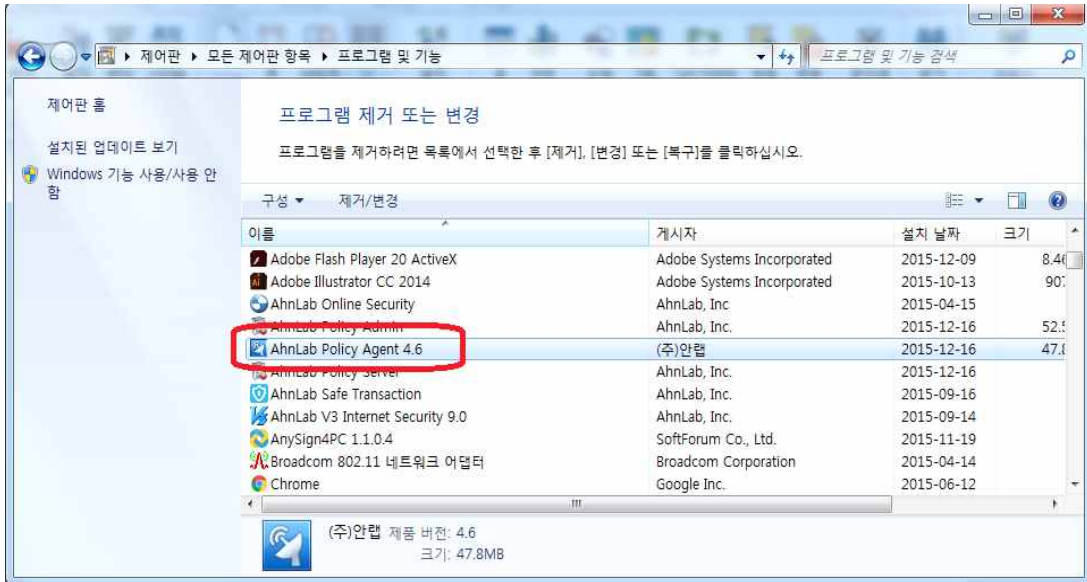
▸ 제어판 ▸ 모든 제어판 항목 ▸ 프로그램 및 기능

프로그램 및 기능 검색

제어판 홈

설치된 업데이트 보기

Windows 기능 사용/사용 안 함

프로그램 제거 또는 변경

프로그램을 제거하려면 목록에서 선택한 후 [제거], [변경] 또는 [복구]를 클릭하십시오.

구성 ▾ 제거/변경

| 이름 | 게시자 | 설치 날짜 | 크기 |
|---|---|---|---|
| Adobe Flash Player 20 ActiveX | Adobe Systems Incorporated | 2015-12-09 | 8.4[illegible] |
| Adobe Illustrator CC 2014 | Adobe Systems Incorporated | 2015-10-13 | 90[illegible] |
| AhnLab Online Security | AhnLab, Inc | 2015-04-15 | |
| AhnLab Policy Admin | AhnLab, Inc. | 2015-12-16 | 52.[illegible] |
| AhnLab Policy Agent 4.6 | (주)안랩 | 2015-12-16 | 47.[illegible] |
| AhnLab Policy Server | AhnLab, Inc. | 2015-12-16 | |
| AhnLab Safe Transaction | AhnLab, Inc. | 2015-09-16 | |
| AhnLab V3 Internet Security 9.0 | AhnLab, Inc. | 2015-09-14 | |
| AnySign4PC 1.1.0.4 | SoftForum Co., Ltd. | 2015-11-19 | |
| Broadcom 802.11 네트워크 어댑터 | Broadcom Corporation | 2015-04-14 | |
| Chrome | Google Inc. | 2015-06-12 | |

(주)안랩 제품 버전: 4.6
크기: 47.8MB